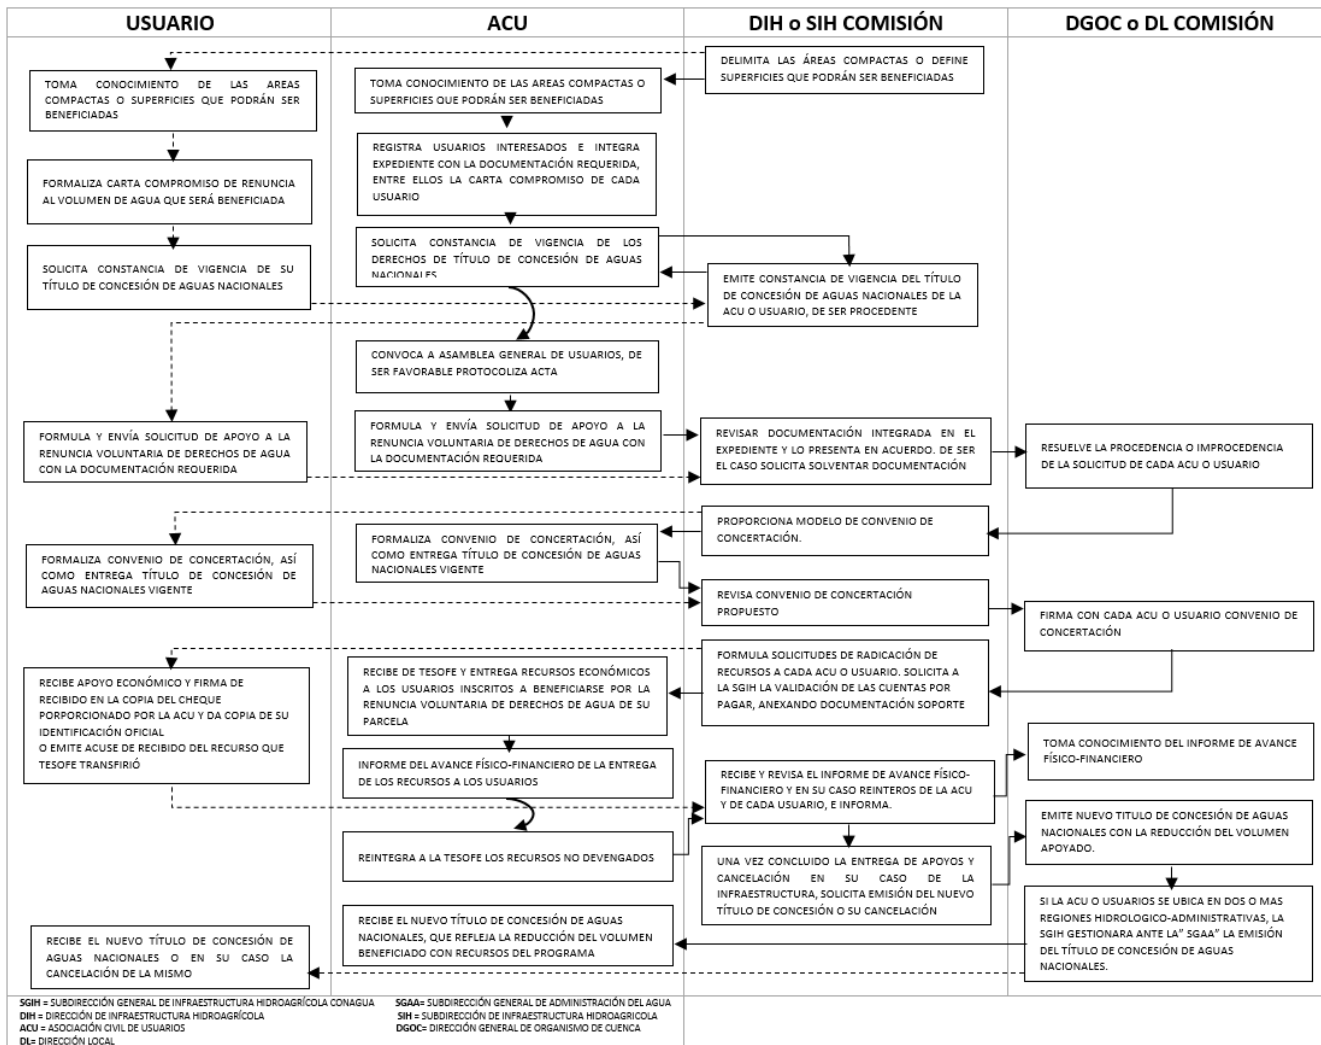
USUARIO

TOMA CONOCIMIENTO DE LAS AREAS COMPACTAS O SUPERFICIES QUE PODRÁN SER BENEFICIADAS

FORMALIZA CARTA COMPROMISO DE RENUNCIA AL VOLUMEN DE AGUA QUE SERÁ BENEFICIADA

SOLICITA CONSTANCIA DE VIGENCIA DE SU TÍTULO DE CONCESIÓN DE AGUAS NACIONALES

FORMULA Y ENVÍA SOLICITUD DE APOYO A LA RENUNCIA VOLUNTARIA DE DERECHOS DE AGUA CON LA DOCUMENTACIÓN REQUERIDA

FORMALIZA CONVENIO DE CONCERTACIÓN, ASÍ COMO ENTREGA TÍTULO DE CONCESIÓN DE AGUAS NACIONALES VIGENTE

RECIBE APOYO ECONÓMICO Y FIRMA DE RECIBIDO EN LA COPIA DEL CHEQUE PORPORCIONADO POR LA ACU Y DA COPIA DE SU IDENTIFICACIÓN OFICIAL
O EMITE ACUSE DE RECIBIDO DEL RECURSO QUE TESOFE TRANSFIRIÓ

RECIBE EL NUEVO TÍTULO DE CONCESIÓN DE AGUAS NACIONALES O EN SU CASO LA CANCELACIÓN DE LA MISMO

ACU

TOMA CONOCIMIENTO DE LAS AREAS COMPACTAS O SUPERFICIES QUE PODRÁN SER BENEFICIADAS

REGISTRA USUARIOS INTERESADOS E INTEGRA EXPEDIENTE CON LA DOCUMENTACIÓN REQUERIDA, ENTRE ELLOS LA CARTA COMPROMISO DE CADA USUARIO

SOLICITA CONSTANCIA DE VIGENCIA DE LOS DERECHOS DE TÍTULO DE CONCESIÓN DE AGUAS NACIONALES

CONVOCA A ASAMBLEA GENERAL DE USUARIOS, DE SER FAVORABLE PROTOCOLIZA ACTA

FORMULA Y ENVÍA SOLICITUD DE APOYO A LA RENUNCIA VOLUNTARIA DE DERECHOS DE AGUA CON LA DOCUMENTACIÓN REQUERIDA

FORMALIZA CONVENIO DE CONCERTACIÓN, ASÍ COMO ENTREGA TÍTULO DE CONCESIÓN DE AGUAS NACIONALES VIGENTE

RECIBE DE TESOFE Y ENTREGA RECURSOS ECONÓMICOS A LOS USUARIOS INSCRITOS A BENEFICIARSE POR LA RENUNCIA VOLUNTARIA DE DERECHOS DE AGUA DE SU PARCELA

INFORME DEL AVANCE FÍSICO-FINANCIERO DE LA ENTREGA DE LOS RECURSOS A LOS USUARIOS

REINTEGRA A LA TESOFE LOS RECURSOS NO DEVENGADOS

RECIBE EL NUEVO TÍTULO DE CONCESIÓN DE AGUAS NACIONALES, QUE REFLEJA LA REDUCCIÓN DEL VOLUMEN BENEFICIADO CON RECURSOS DEL PROGRAMA

DIH o SIH COMISIÓN

DELIMITA LAS ÁREAS COMPACTAS O DEFINE SUPERFICIES QUE PODRÁN SER BENEFICIADAS

EMITE CONSTANCIA DE VIGENCIA DEL TÍTULO DE CONCESIÓN DE AGUAS NACIONALES DE LA ACU O USUARIO, DE SER PROCEDENTE

REVISAR DOCUMENTACIÓN INTEGRADA EN EL EXPEDIENTE Y LO PRESENTA EN ACUERDO. DE SER EL CASO SOLICITA SOLVENTAR DOCUMENTACIÓN

PROPORCIONA MODELO DE CONVENIO DE CONCERTACIÓN.

REVISA CONVENIO DE CONCERTACIÓN PROPUESTO

FORMULA SOLICITUDES DE RADICACIÓN DE RECURSOS A CADA ACU O USUARIO. SOLICITA A LA SGIH LA VALIDACIÓN DE LAS CUENTAS POR PAGAR, ANEXANDO DOCUMENTACIÓN SOPORTE

RECIBE Y REVISA EL INFORME DE AVANCE FÍSICO-FINANCIERO Y EN SU CASO REINTEROS DE LA ACU Y DE CADA USUARIO, E INFORMA.

UNA VEZ CONCLUIDO LA ENTREGA DE APOYOS Y CANCELACIÓN EN SU CASO DE LA INFRAESTRUCTURA, SOLICITA EMISIÓN DEL NUEVO TÍTULO DE CONCESIÓN O SU CANCELACIÓN

DGOC o DL COMISIÓN

RESUELVE LA PROCEDENCIA O IMPROCEDENCIA DE LA SOLICITUD DE CADA ACU O USUARIO

FIRMA CON CADA ACU O USUARIO CONVENIO DE CONCERTACIÓN

TOMA CONOCIMIENTO DEL INFORME DE AVANCE FÍSICO-FINANCIERO

EMITE NUEVO TITULO DE CONCESIÓN DE AGUAS NACIONALES CON LA REDUCCIÓN DEL VOLUMEN APOYADO.

SI LA ACU O USUARIOS SE UBICA EN DOS O MAS REGIONES HIDROLOGICO-ADMINISTRATIVAS, LA SGIH GESTIONARA ANTE LA" SGAA" LA EMISIÓN DEL TÍTULO DE CONCESIÓN DE AGUAS NACIONALES.

SGIH = SUBDIRECCIÓN GENERAL DE INFRAESTRUCTURA HIDROAGRÍCOLA CONAGUA
DIH = DIRECCIÓN DE INFRAESTRUCTURA HIDROAGRÍCOLA
ACU = ASOCIACIÓN CIVIL DE USUARIOS
DL= DIRECCIÓN LOCAL

SGAA= SUBDIRECCIÓN GENERAL DE ADMINISTRACIÓN DEL AGUA
SIH = SUBDIRECCIÓN DE INFRAESTRUCTURA HIDROAGRICOLA
DGOC= DIRECCIÓN GENERAL DE ORGANISMO DE CUENCA